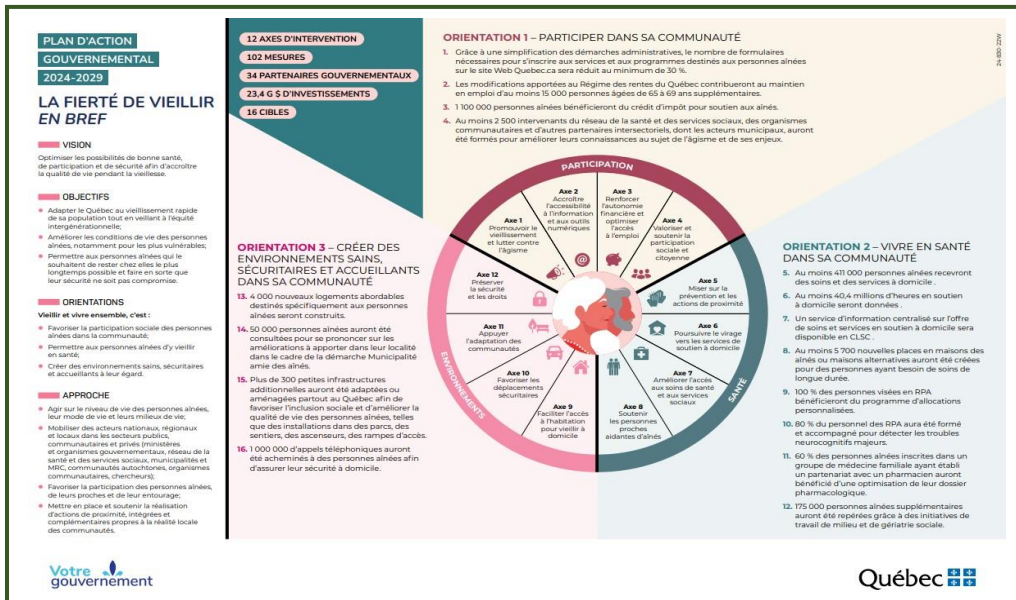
PLAN D'ACTION GOUVERNEMENTAL 2024-2029

LA FIERTÉ DE VIEILLIR EN BREF

VISION

Optimiser les possibilités de bonne santé, de participation et de sécurité afin d'accroître la qualité de vie pendant la vieillesse.

OBJECTIFS

- Adapter le Québec au vieillissement rapide de sa population tout en veillant à l'équité intergénérationnelle;
- Améliorer les conditions de vie des personnes aînées, notamment pour les plus vulnérables;
- Permettre aux personnes aînées qui le souhaitent de rester chez elles le plus longtemps possible et faire en sorte que leur sécurité ne soit pas compromise.

ORIENTATIONS

Vieillir et vivre ensemble, c'est :

- Favoriser la participation sociale des personnes aînées dans la communauté;
- Permettre aux personnes aînées d'y vieillir en santé;
- Créer des environnements sains, sécuritaires et accueillants à leur égard.

APPROCHE

- Agir sur le niveau de vie des personnes aînées, leur mode de vie et leur milieu de vie;
- Mobiliser des acteurs nationaux, régionaux et locaux dans les secteurs publics, communautaires et privés (ministères et organismes gouvernementaux, réseau de la santé et des services sociaux, municipalités et MRC, communautés autochtones, organismes communautaires, chercheurs);
- Favoriser la participation des personnes aînées, de leurs proches et de leur entourage;
- Mettre en place et soutenir la réalisation d'actions de proximité, intégrées et complémentaires propres à la réalité locale des communautés.

12 AXES D'INTERVENTION
102 MESURES
34 PARTENAIRES GOUVERNEMENTAUX
23,4 G $ D'INVESTISSEMENTS
16 CIBLES

ORIENTATION 1 – PARTICIPER DANS SA COMMUNAUTÉ

1. Grâce à une simplification des démarches administratives, le nombre de formulaires nécessaires pour s'inscrire aux services et aux programmes destinés aux personnes aînées sur le site Web Quebec.ca sera réduit au minimum de 30 %.
2. Les modifications apportées au Régime des rentes du Québec contribueront au maintien en emploi d'au moins 15 000 personnes âgées de 65 à 69 ans supplémentaires.
3. 1 100 000 personnes aînées bénéficieront du crédit d'impôt pour soutien aux aînés.
4. Au moins 2 500 intervenants du réseau de la santé et des services sociaux, des organismes communautaires et d'autres partenaires intersectoriels, dont les acteurs municipaux, auront été formés pour améliorer leurs connaissances au sujet de l'âgisme et de ses enjeux.

24-830-22W

PARTICIPATION
Axe 1 Promouvoir le vieillissement et lutter contre l'âgisme
Axe 2 Accroître l'accessibilité à l'information et aux outils numériques
Axe 3 Renforcer l'autonomie financière et optimiser l'accès à l'emploi
Axe 4 Valoriser et soutenir la participation sociale et citoyenne
SANTÉ
Axe 5 Miser sur la prévention et les actions de proximité
Axe 6 Poursuivre le virage vers les services de soutien à domicile
Axe 7 Améliorer l'accès aux soins de santé et aux services sociaux
Axe 8 Soutenir les personnes proches aidantes d'aînés
ENVIRONNEMENTS
Axe 9 Faciliter l'accès à l'habitation pour vieillir à domicile
Axe 10 Favoriser les déplacements sécuritaires
Axe 11 Appuyer l'adaptation des communautés
Axe 12 Préserver la sécurité et les droits

ORIENTATION 3 – CRÉER DES ENVIRONNEMENTS SAINS, SÉCURITAIRES ET ACCUEILLANTS DANS SA COMMUNAUTÉ

13. 4 000 nouveaux logements abordables destinés spécifiquement aux personnes aînées seront construits.
14. 50 000 personnes aînées auront été consultées pour se prononcer sur les améliorations à apporter dans leur localité dans le cadre de la démarche Municipalité amie des aînés.
15. Plus de 300 petites infrastructures additionnelles auront été adaptées ou aménagées partout au Québec afin de favoriser l'inclusion sociale et d'améliorer la qualité de vie des personnes aînées, telles que des installations dans des parcs, des sentiers, des ascenseurs, des rampes d'accès.
16. 1 000 000 d'appels téléphoniques auront été acheminés à des personnes aînées afin d'assurer leur sécurité à domicile.

ORIENTATION 2 – VIVRE EN SANTÉ DANS SA COMMUNAUTÉ

5. Au moins 411 000 personnes aînées recevront des soins et des services à domicile .
6. Au moins 40,4 millions d'heures en soutien à domicile seront données .
7. Un service d'information centralisé sur l'offre de soins et services en soutien à domicile sera disponible en CLSC .
8. Au moins 5 700 nouvelles places en maisons des aînés ou maisons alternatives auront été créées pour des personnes ayant besoin de soins de longue durée.
9. 100 % des personnes visées en RPA bénéficieront du programme d'allocations personnalisées.
10. 80 % du personnel des RPA aura été formé et accompagné pour détecter les troubles neurocognitifs majeurs.
11. 60 % des personnes aînées inscrites dans un groupe de médecine familiale ayant établi un partenariat avec un pharmacien auront bénéficié d'une optimisation de leur dossier pharmacologique.
12. 175 000 personnes aînées supplémentaires auront été repérées grâce à des initiatives de travail de milieu et de gériatrie sociale.

Votre gouvernement

Québec